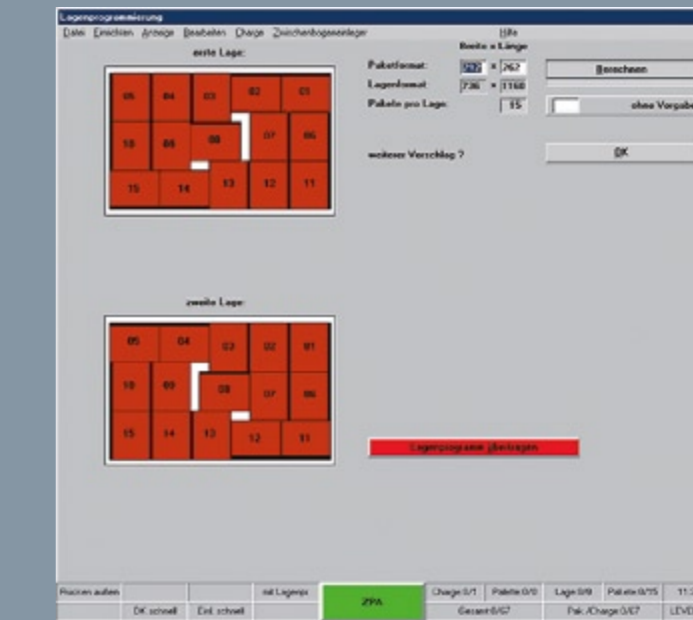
Lagenprogrammierung

Datei Einrichten Anlage Bearbeiten Charge Zwischenbogenanleger Hilfe

erste Lage:

| 05 | 04 | 03 | 02 | 01 |
|---|---|---|---|---|
| 10 | 06 | 08 | 07 | 06 |
| 15 | 14 | 13 | 12 | 11 |

Breite x Länge

Paketformat: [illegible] x 267

Lagenformat: 736 x 1160

Pakete pro Lage: 15

Berechnen

ohne Vorgabe

weiterer Vorschlag ?

OK

zweite Lage:

| 05 | 04 | 03 | 02 | 01 |
|---|---|---|---|---|
| 10 | 09 | 08 | 07 | 06 |
| 15 | 14 | 13 | 12 | 11 |

Lagenprogramm übertragen

Rücken außen | DK schnell | Einl. schnell | mit Lagenpr. | ZPA | Charge 0/1 | Palette 0/0 | Gesamt 0/67 | Lage 0/0 | Pakete 0/15 | Pak./Charge 0/67 | 11:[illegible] | LEVE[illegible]